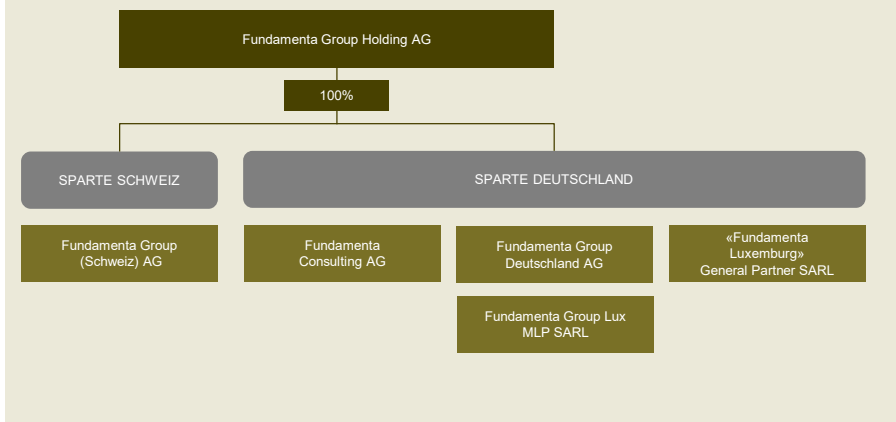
Fundamenta Group Holding AG

100%

SPARTE SCHWEIZ

SPARTE DEUTSCHLAND

Fundamenta Group (Schweiz) AG

Fundamenta Consulting AG

Fundamenta Group Deutschland AG

«Fundamenta Luxemburg» General Partner SARL

Fundamenta Group Lux MLP SARL